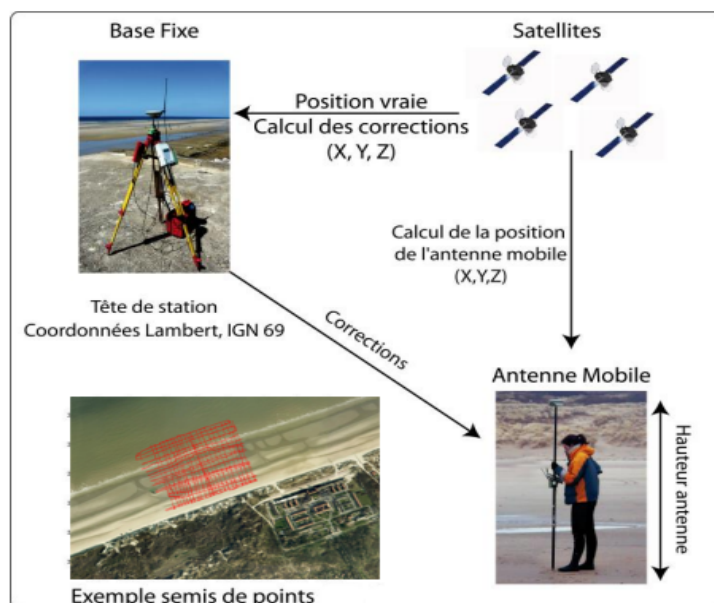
Base Fixe

Satellites

Position vraie
Calcul des corrections
(X, Y, Z)

Calcul de la position de l'antenne mobile
(X,Y,Z)

Tête de station
Coordonnées Lambert, IGN 69

Corrections

Antenne Mobile

Hauteur antenne

Exemple semis de points